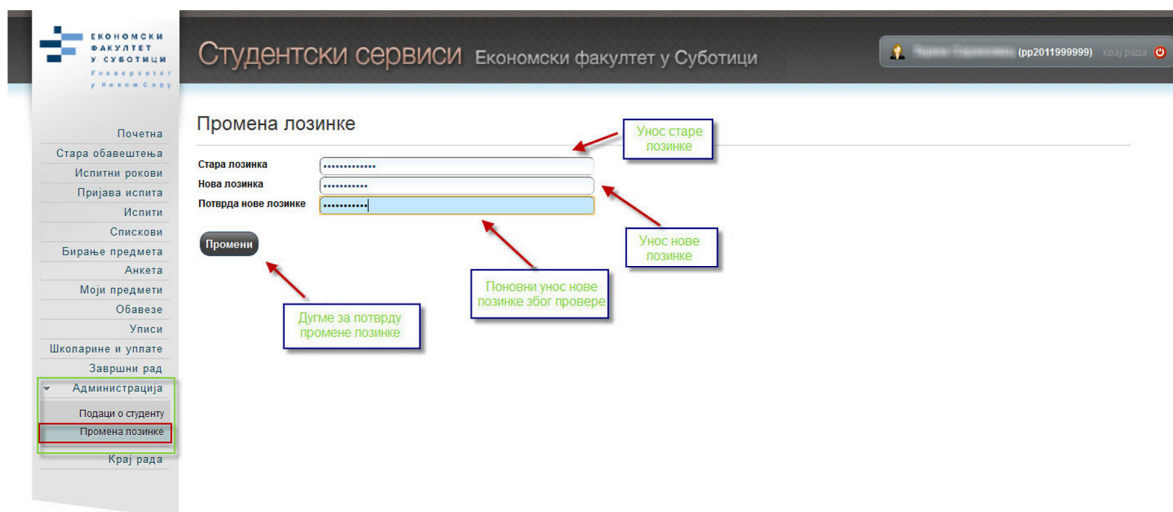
ЕКОНОМСКИ ФАКУЛТЕТ У СУБОТИЦИ
Универзитет у Новом Саду

Студентски сервиси Економски факултет у Суботици

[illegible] (pp2011999999) крај рада

Почетна
Стара обавештења
Испитни рокови
Пријава испита
Испити
Спискови
Бирање предмета
Анкета
Моји предмети
Обавезе
Уписи
Школарине и уплате
Завршни рад
Администрација
Подаци о студенту
Промена лозинке
Крај рада

Промена лозинке

Стара лозинка
Нова лозинка
Потврда нове лозинке

Промени

Унос старе лозинке

Унос нове лозинке

Поновни унос нове лозинке због провере

Дугме за потврду промене лозинке